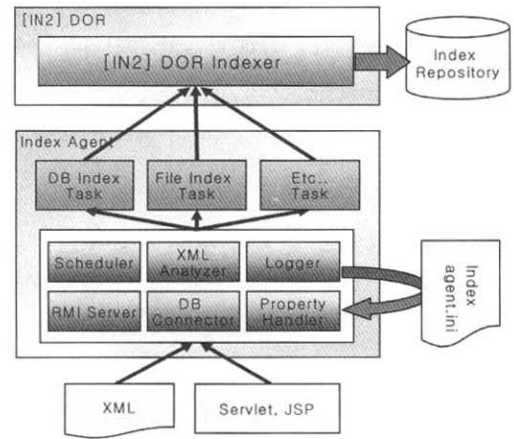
[IN2] DOR

[IN2] DOR Indexer

Index Repository

Index Agent

DB Index Task

File Index Task

Etc. Task

Scheduler

XML Analyzer

Logger

RMI Server

DB Connector

Property Handler

Index agent.ini

XML

Servlet, JSP